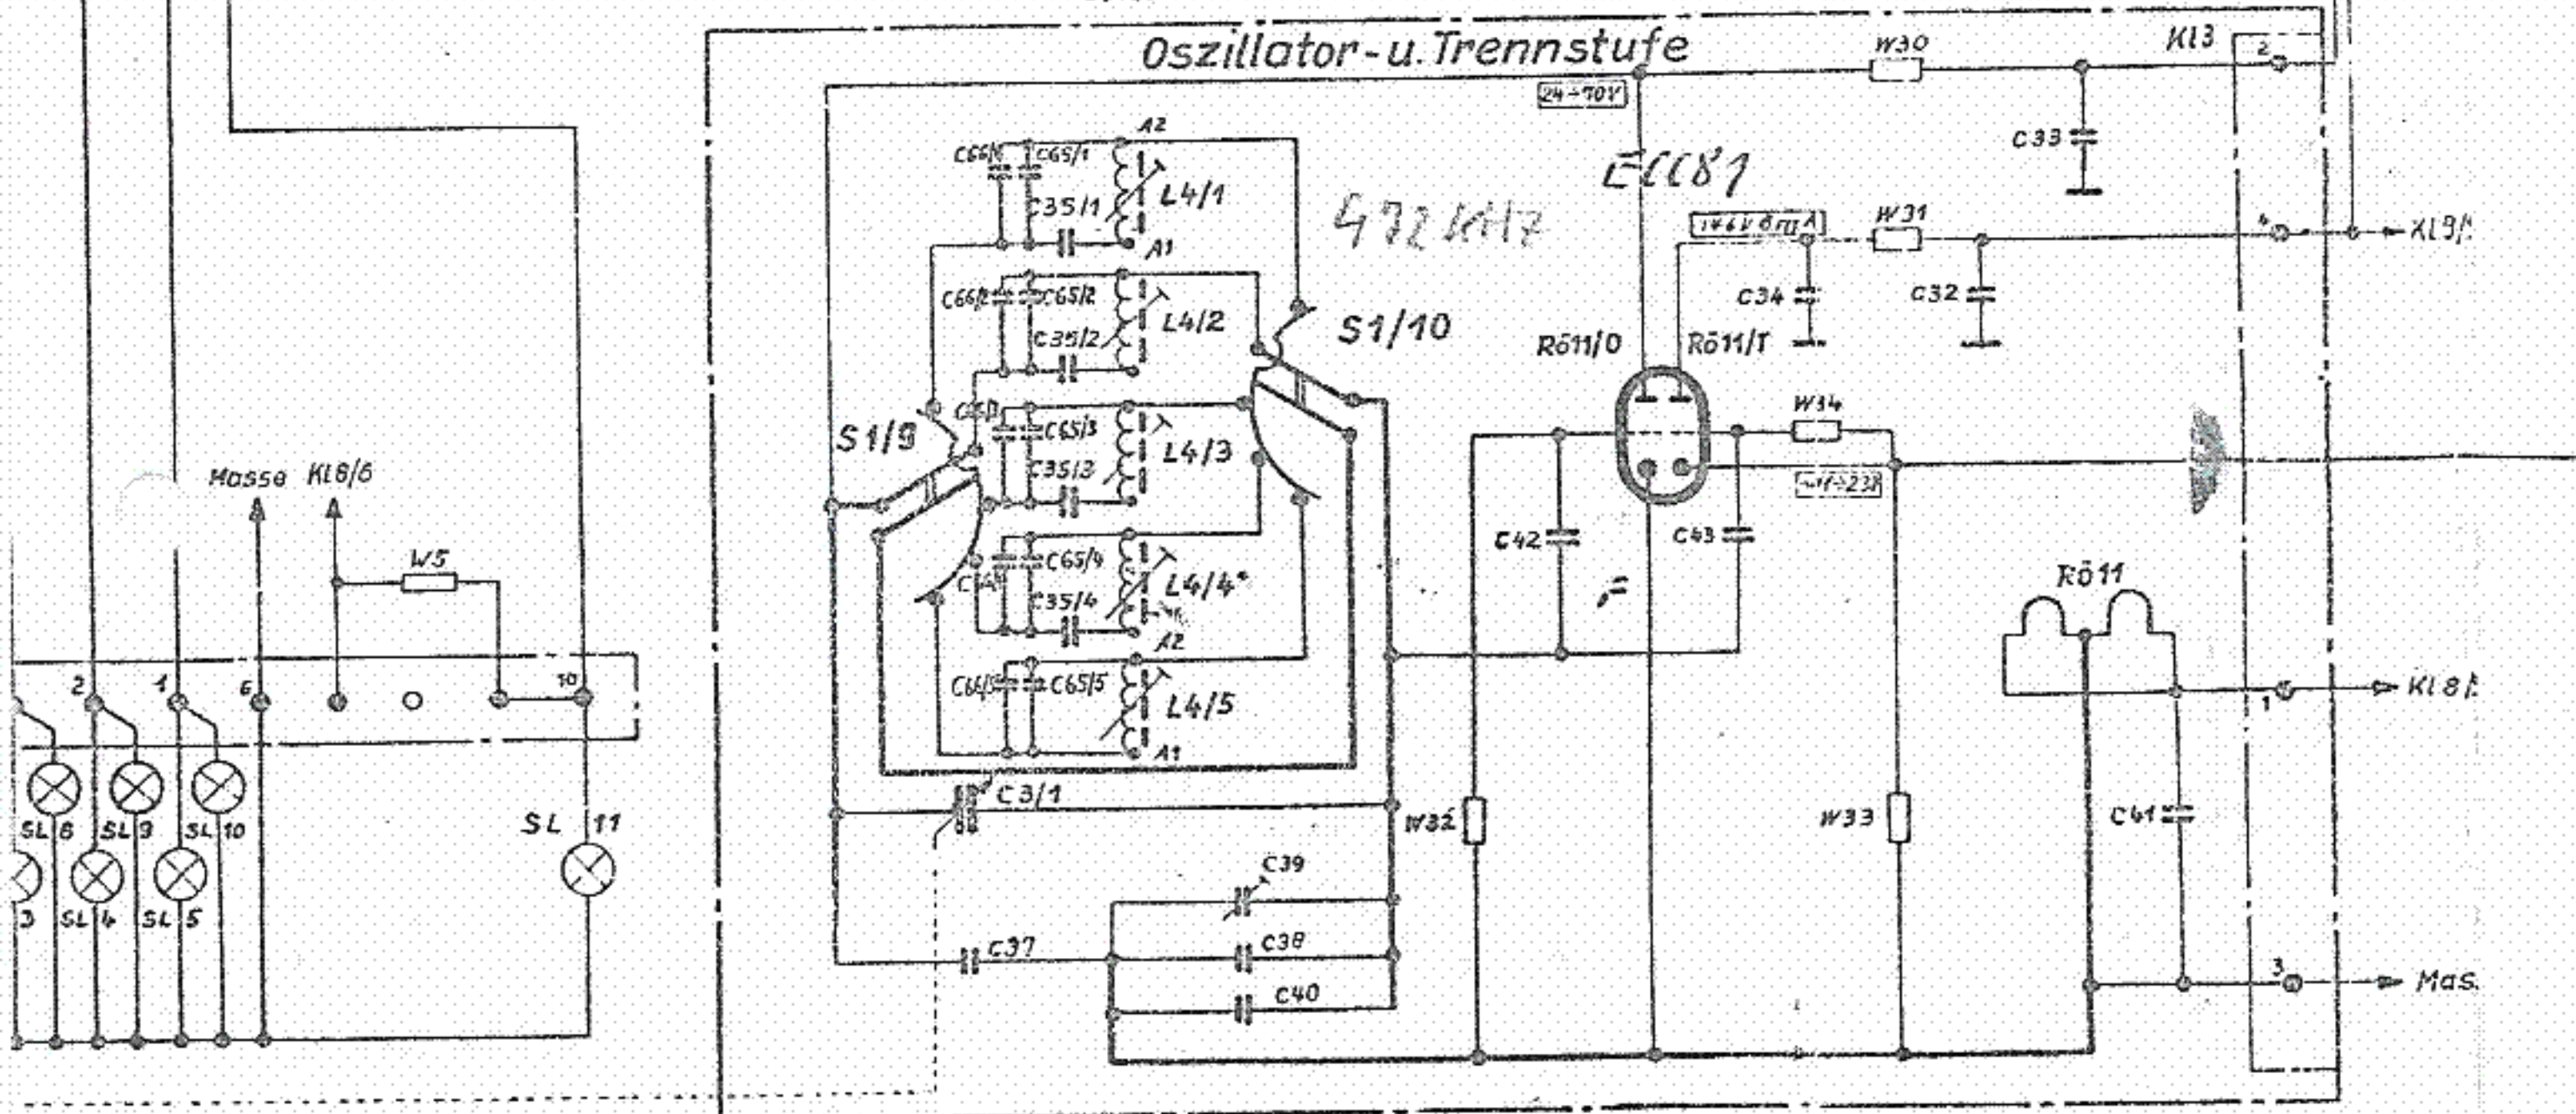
Oszillator-u. Trennstufe

W30
Kl3
2
24÷70V
C33
ECC81
472 kHz
W31
4
Kl9/
C66/1
C65/1
A2
L4/1
C35/1
A1
C66/2
C65/2
L4/2
C35/2
S1/10
Rö11/0
Rö11/T
C34
C32
S1/9
C65/3
L4/3
C35/3
W34
Masse
Kl8/6
C65/4
L4/4*
C35/4
C42
C43
W5
A2
C65/5
L4/5
A1
Rö11
1
Kl8/
2
1
6
10
SL 8
SL 9
SL 10
SL 11
SL 3
SL 4
SL 5
C3/1
W32
W33
C41
C39
C37
C38
C40
3
Mas.